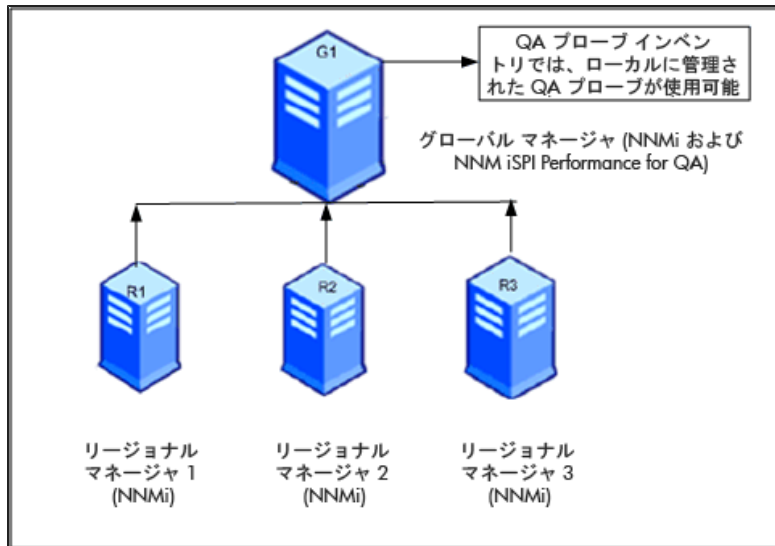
G1

QA プローブ インベントリでは、ローカルに管理された QA プローブが使用可能

グローバル マネージャ (NNMi および NNM iSPI Performance for QA)

R1

R2

R3

リージョナル マネージャ 1 (NNMi)

リージョナル マネージャ 2 (NNMi)

リージョナル マネージャ 3 (NNMi)